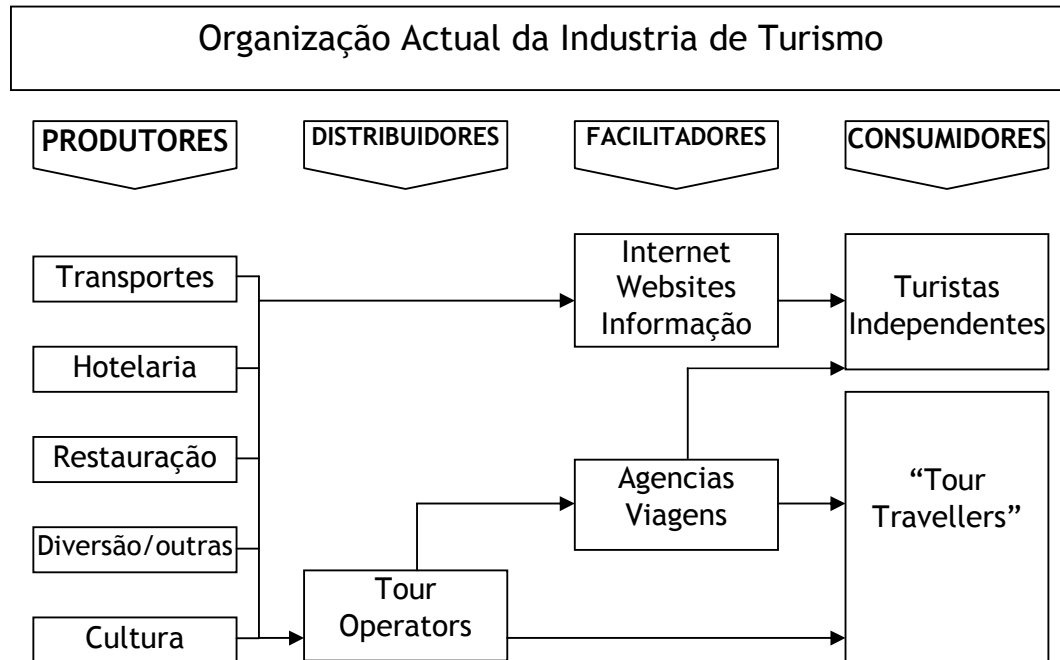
Organização Actual da Industria de Turismo

PRODUTORES

DISTRIBUIDORES

FACILITADORES

CONSUMIDORES

Transportes

Hotelaria

Restauração

Diversão/outras

Cultura

Internet Websites Informação

Turistas Independentes

Agencias Viagens

"Tour Travellers"

Tour Operators